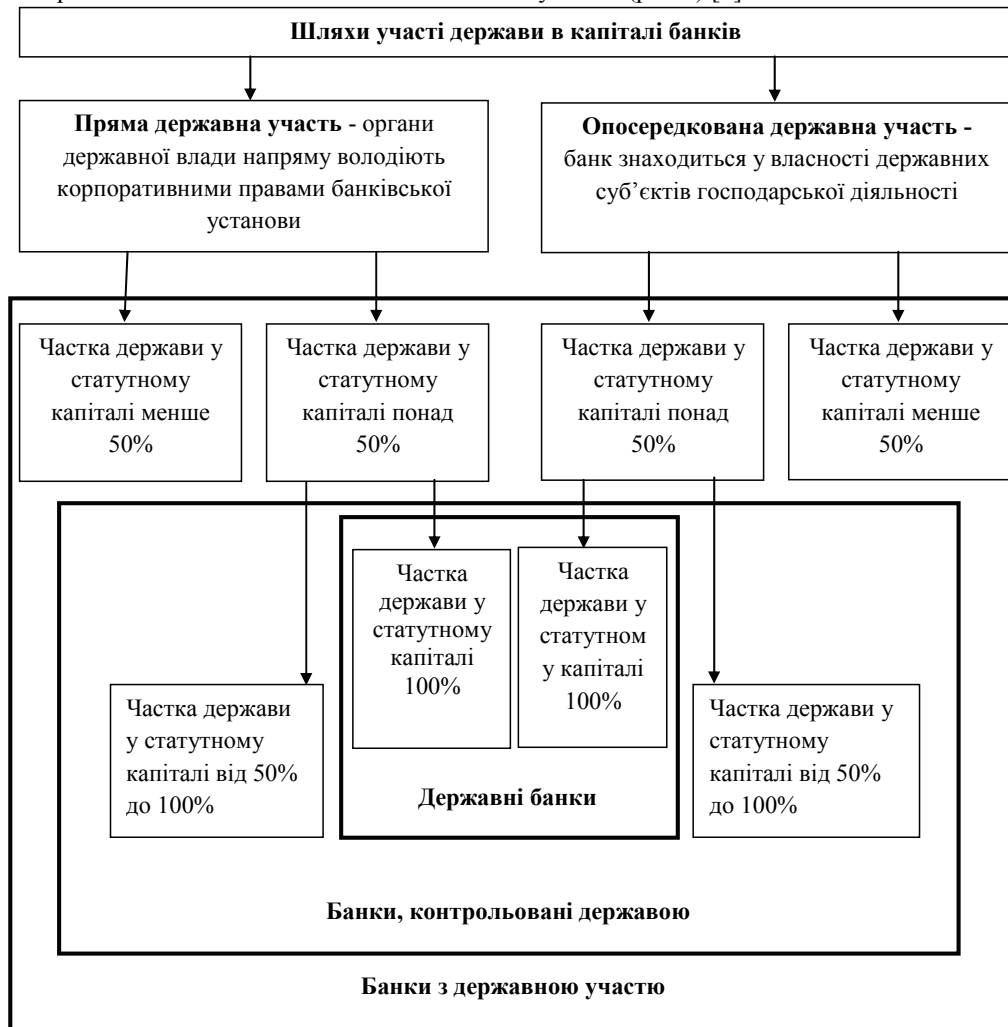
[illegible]

**Шляхи участі держави в капіталі банків**

**Пряма державна участь** - органи державної влади напряму володіють корпоративними правами банківської установи

**Опосередкована державна участь -** банк знаходиться у власності державних суб'єктів господарської діяльності

Частка держави у статутному капіталі менше 50%

Частка держави у статутному капіталі понад 50%

Частка держави у статутному капіталі понад 50%

Частка держави у статутному капіталі менше 50%

Частка держави у статутному капіталі від 50% до 100%

Частка держави у статутному капіталі 100%

Частка держави у статутном у капіталі 100%

**Державні банки**

Частка держави у статутному капіталі від 50% до 100%

**Банки, контрольовані державою**

**Банки з державною участю**